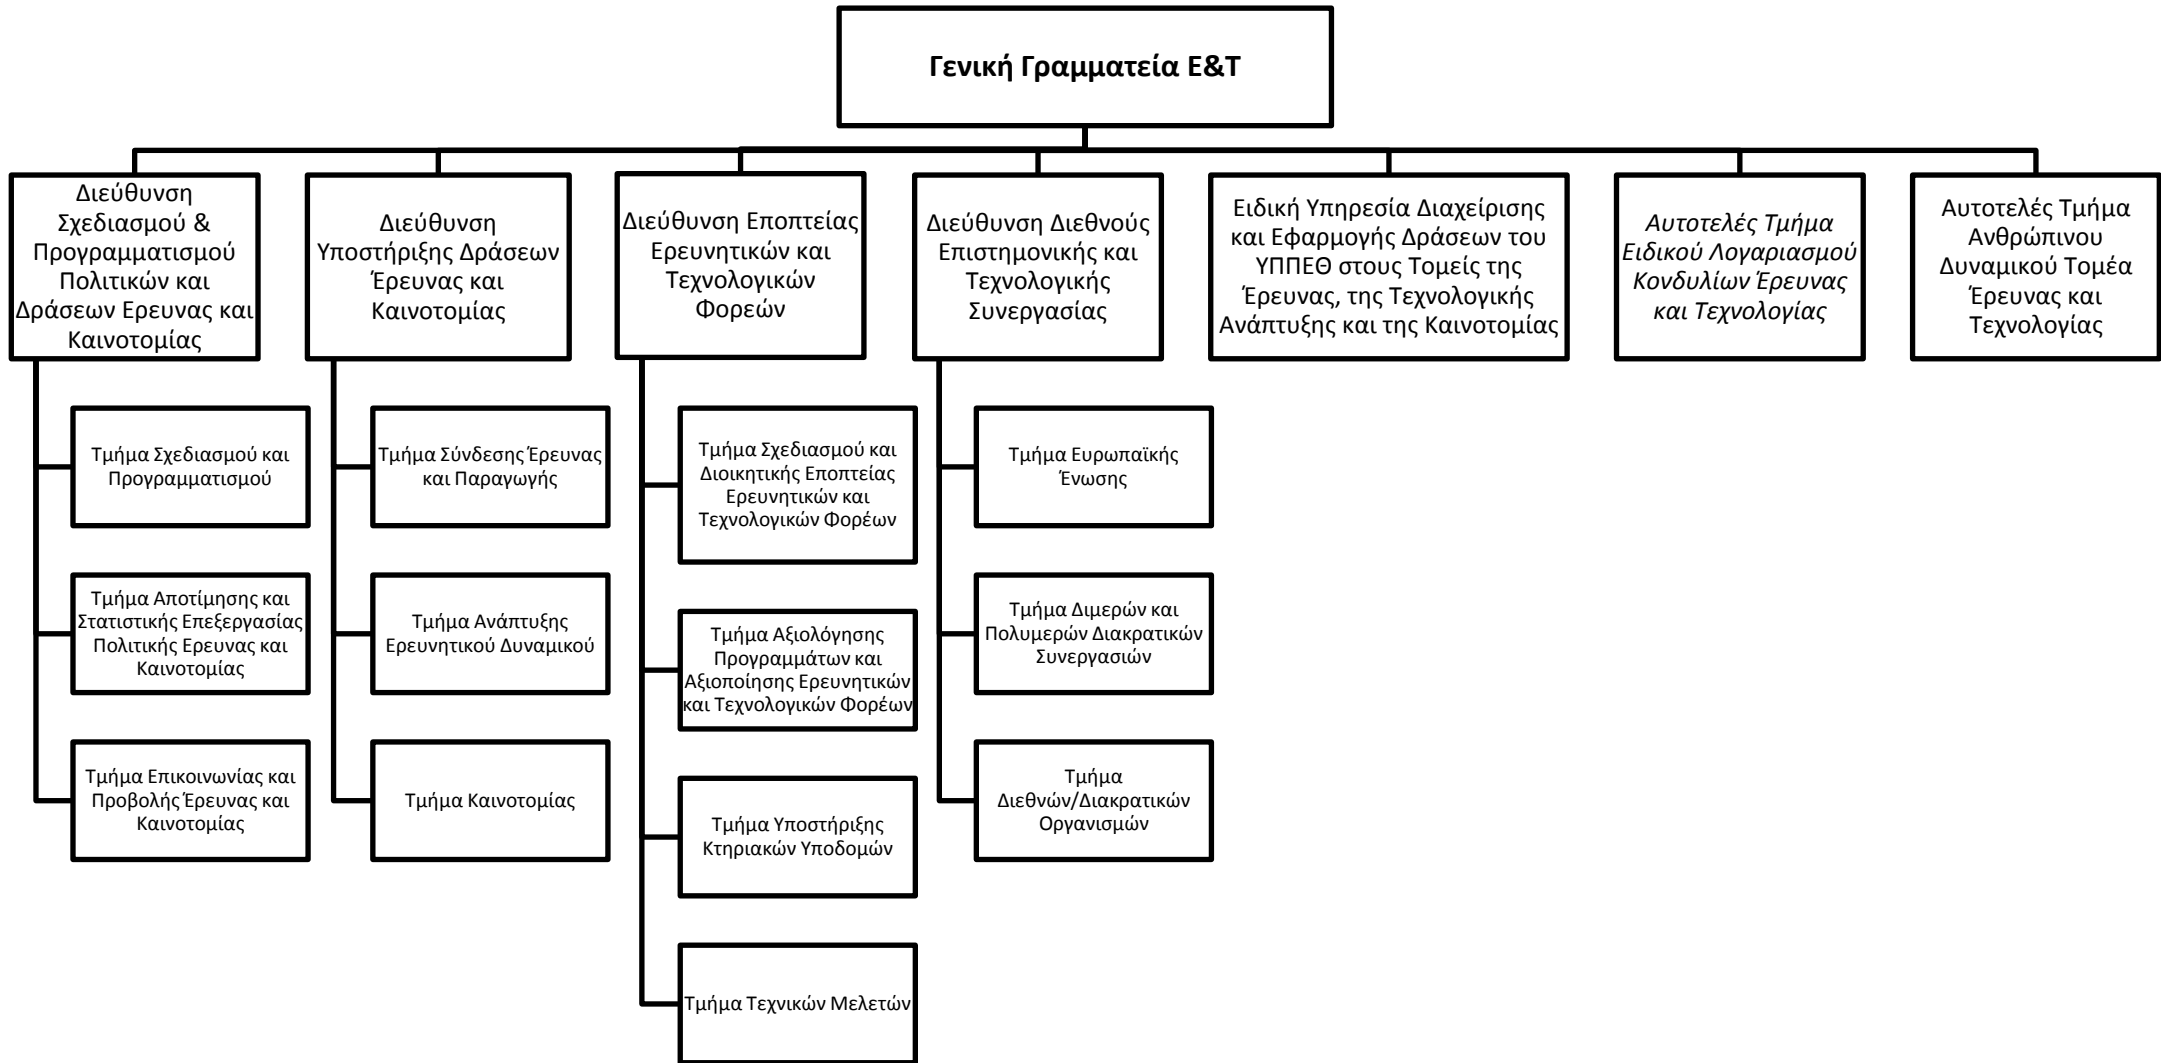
Γενική Γραμματεία Ε&Τ

Διεύθυνση Σχεδιασμού & Προγραμματισμού Πολιτικών και Δράσεων Ερευνας και Καινοτομίας

Τμήμα Σχεδιασμού και Προγραμματισμού

Τμήμα Αποτίμησης και Στατιστικής Επεξεργασίας Πολιτικής Ερευνας και Καινοτομίας

Τμήμα Επικοινωνίας και Προβολής Έρευνας και Καινοτομίας

Διεύθυνση Υποστήριξης Δράσεων Έρευνας και Καινοτομίας

Τμήμα Σύνδεσης Έρευνας και Παραγωγής

Τμήμα Ανάπτυξης Ερευνητικού Δυναμικού

Τμήμα Καινοτομίας

Διεύθυνση Εποπτείας Ερευνητικών και Τεχνολογικών Φορέων

Τμήμα Σχεδιασμού και Διοικητικής Εποπτείας Ερευνητικών και Τεχνολογικών Φορέων

Τμήμα Αξιολόγησης Προγραμμάτων και Αξιοποίησης Ερευνητικών και Τεχνολογικών Φορέων

Τμήμα Υποστήριξης Κτηριακών Υποδομών

Τμήμα Τεχνικών Μελετών

Διεύθυνση Διεθνούς Επιστημονικής και Τεχνολογικής Συνεργασίας

Τμήμα Ευρωπαϊκής Ένωσης

Τμήμα Διμερών και Πολυμερών Διακρατικών Συνεργασιών

Τμήμα Διεθνών/Διακρατικών Οργανισμών

Ειδική Υπηρεσία Διαχείρισης και Εφαρμογής Δράσεων του ΥΠΠΕΘ στους Τομείς της Έρευνας, της Τεχνολογικής Ανάπτυξης και της Καινοτομίας

Αυτοτελές Τμήμα Ειδικού Λογαριασμού Κονδυλίων Έρευνας και Τεχνολογίας

Αυτοτελές Τμήμα Ανθρώπινου Δυναμικού Τομέα Έρευνας και Τεχνολογίας